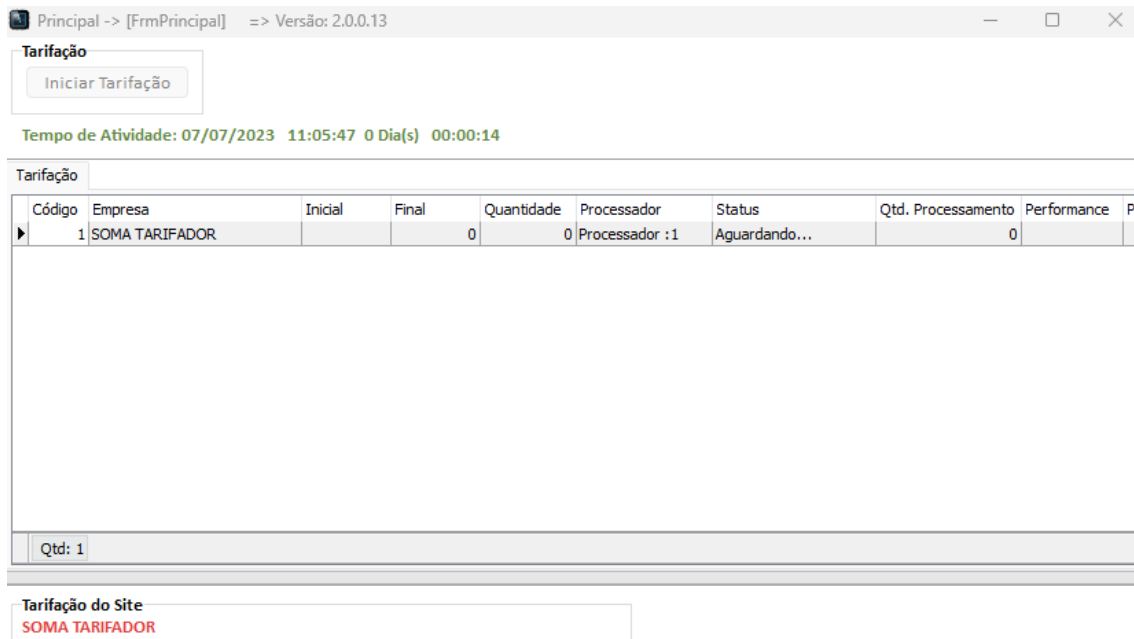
Principal -> [FrmPrincipal] => Versão: 2.0.0.13

Tarifação
Iniciar Tarifação

Tempo de Atividade: 07/07/2023 11:05:47 0 Dia(s) 00:00:14

Tarifação

| Código | Empresa | Inicial | Final | Quantidade | Processador | Status | Qtd. Processamento | Performance | P |
|---|---|---|---|---|---|---|---|---|---|
| 1 | SOMA TARIFADOR | | 0 | 0 | Processador :1 | Aguardando... | 0 | | |

Qtd: 1

Tarifação do Site
SOMA TARIFADOR